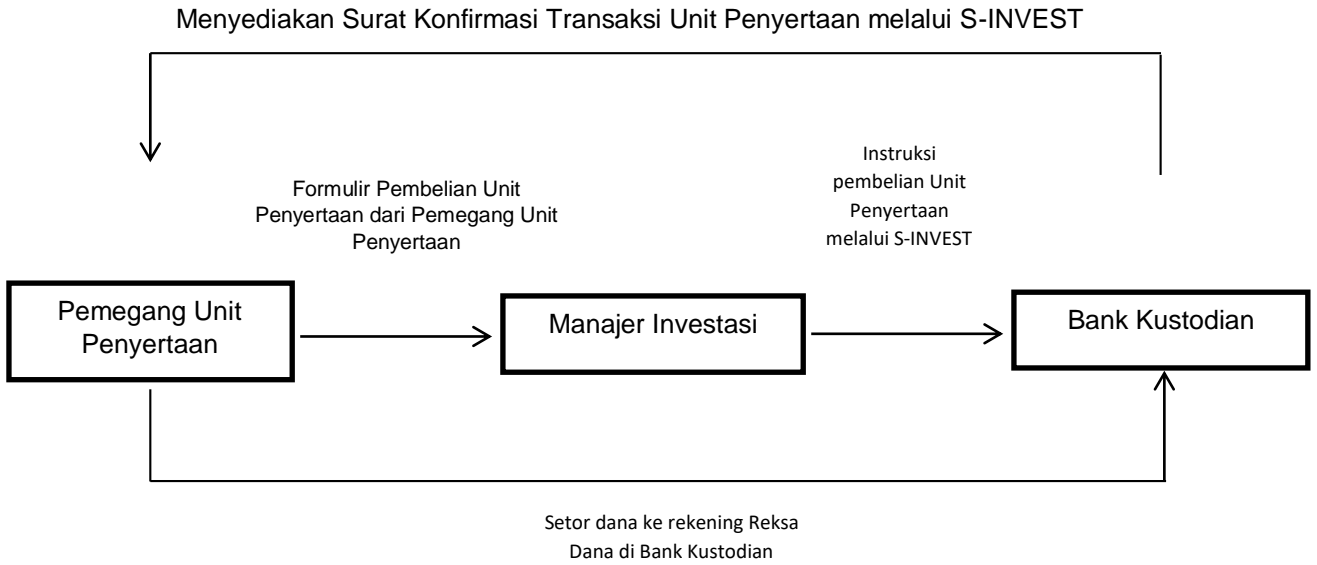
Menyediakan Surat Konfirmasi Transaksi Unit Penyertaan melalui S-INVEST

Formulir Pembelian Unit Penyertaan dari Pemegang Unit Penyertaan

Instruksi pembelian Unit Penyertaan melalui S-INVEST

Pemegang Unit Penyertaan

Manajer Investasi

Bank Kustodian

Setor dana ke rekening Reksa Dana di Bank Kustodian